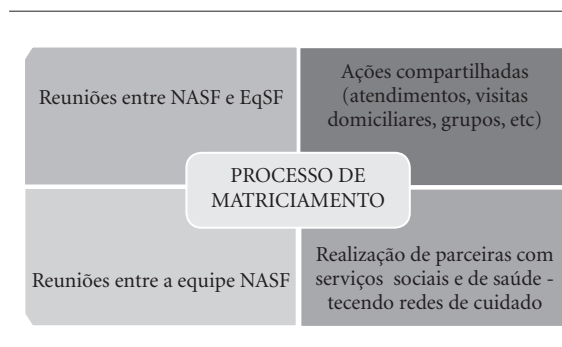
Reuniões entre NASF e EqSF

Ações compartilhadas (atendimentos, visitas domiciliares, grupos, etc)

PROCESSO DE MATRICIAMENTO

Reuniões entre a equipe NASF

Realização de parceiras com serviços sociais e de saúde - tecendo redes de cuidado